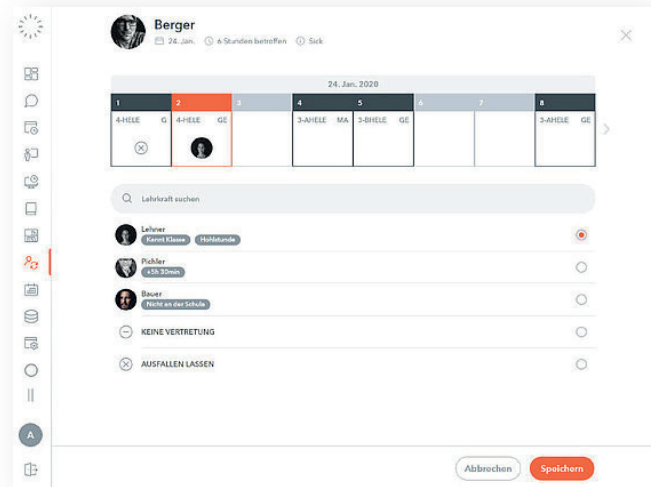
Berger

24. Jan. 6 Stunden betroffen Sick

24. Jan. 2020

| 1 | 2 | 3 | 4 | 5 | 6 | 7 | 8 |
|---|---|---|---|---|---|---|---|
| 4-HELE G | 4-HELE GE | | 3-AHELE MA | 3-BHELE GE | | | 3-AHELE GE |

Lehrkraft suchen

Lehner
Kennt Klasse Hohlstunde

Pichler
+5h 30min

Bauer
Nicht an der Schule

KEINE VERTRETUNG

AUSFALLEN LASSEN

A

Abbrechen

Speichern